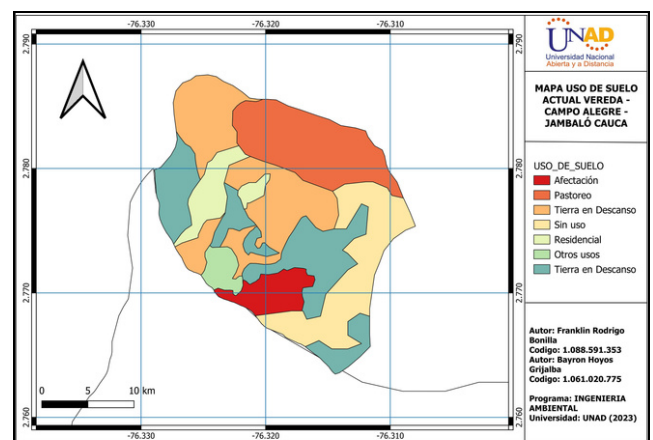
-76.330
-76.320
-76.310

2.790
2.780
2.770
2.760

2.790
2.780
2.770
2.760

0
5
10 km

-76.330
-76.320
-76.310

UNAD
Universidad Nacional Abierta y a Distancia

MAPA USO DE SUELO ACTUAL VEREDA - CAMPO ALEGRE - JAMBALÓ CAUCA

USO_DE_SUELO
Afectación
Pastoreo
Tierra en Descanso
Sin uso
Residencial
Otros usos
Tierra en Descanso

Autor: Franklin Rodrigo Bonilla
Codigo: 1.088.591.353
Autor: Bayron Hoyos Grijalba
Codigo: 1.061.020.775

Programa: INGENIERIA AMBIENTAL
Universidad: UNAD (2023)